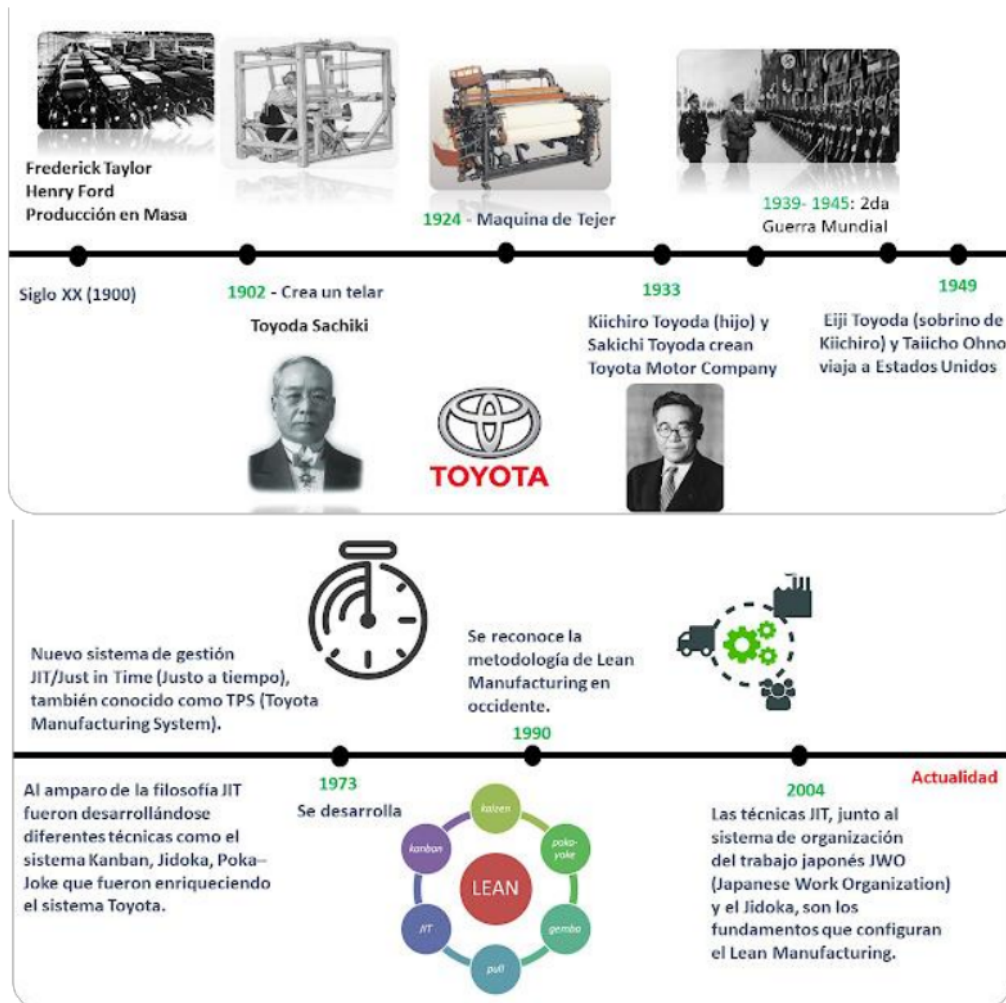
Frederick Taylor
Henry Ford
Producción en Masa

1924 - Maquina de Tejer

1939- 1945: 2da Guerra Mundial

Siglo XX (1900)

1902 - Crea un telar

Toyoda Sachiki

1933

Kiichiro Toyoda (hijo) y Sakichi Toyoda crean Toyota Motor Company

1949

Eiji Toyoda (sobrino de Kiichiro) y Taiicho Ohno viaja a Estados Unidos

TOYOTA

Nuevo sistema de gestión JIT/Just in Time (Justo a tiempo), también conocido como TPS (Toyota Manufacturing System).

Se reconoce la metodología de Lean Manufacturing en occidente.

1990

1973

Se desarrolla

2004

Actualidad

Al amparo de la filosofía JIT fueron desarrollándose diferentes técnicas como el sistema Kanban, Jidoka, Poka-Joke que fueron enriqueciendo el sistema Toyota.

kaizen
poka-yoke
gemba
pull
JIT
kanban
LEAN

Las técnicas JIT, junto al sistema de organización del trabajo japonés JWO (Japanese Work Organization) y el Jidoka, son los fundamentos que configuran el Lean Manufacturing.